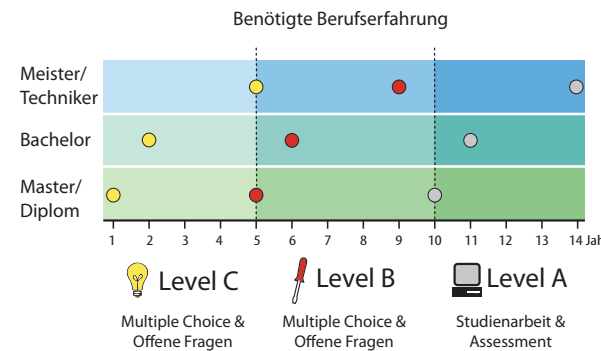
Benötigte Berufserfahrung

Meister/
Techniker

Bachelor

Master/
Diplom

1 2 3 4 5 6 7 8 9 10 11 12 13 14 Jah

Level C

Multiple Choice &
Offene Fragen

Level B

Multiple Choice &
Offene Fragen

Level A

Studienarbeit &
Assessment